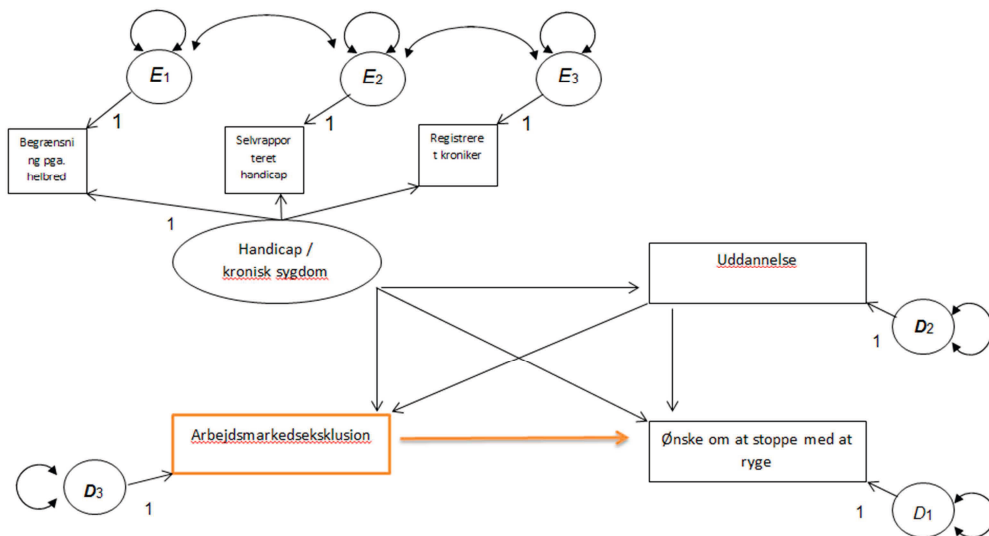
$E_1$

$E_2$

$E_3$

1

1

1

Begrænsning pga. helbred

Selvrapporteret handicap

Registreret kroniker

1

Handicap / kronisk sygdom

Uddannelse

$D_2$

1

Arbejdsmarkedseksklusion

Ønske om at stoppe med at ryge

$D_3$

1

1

$D_1$